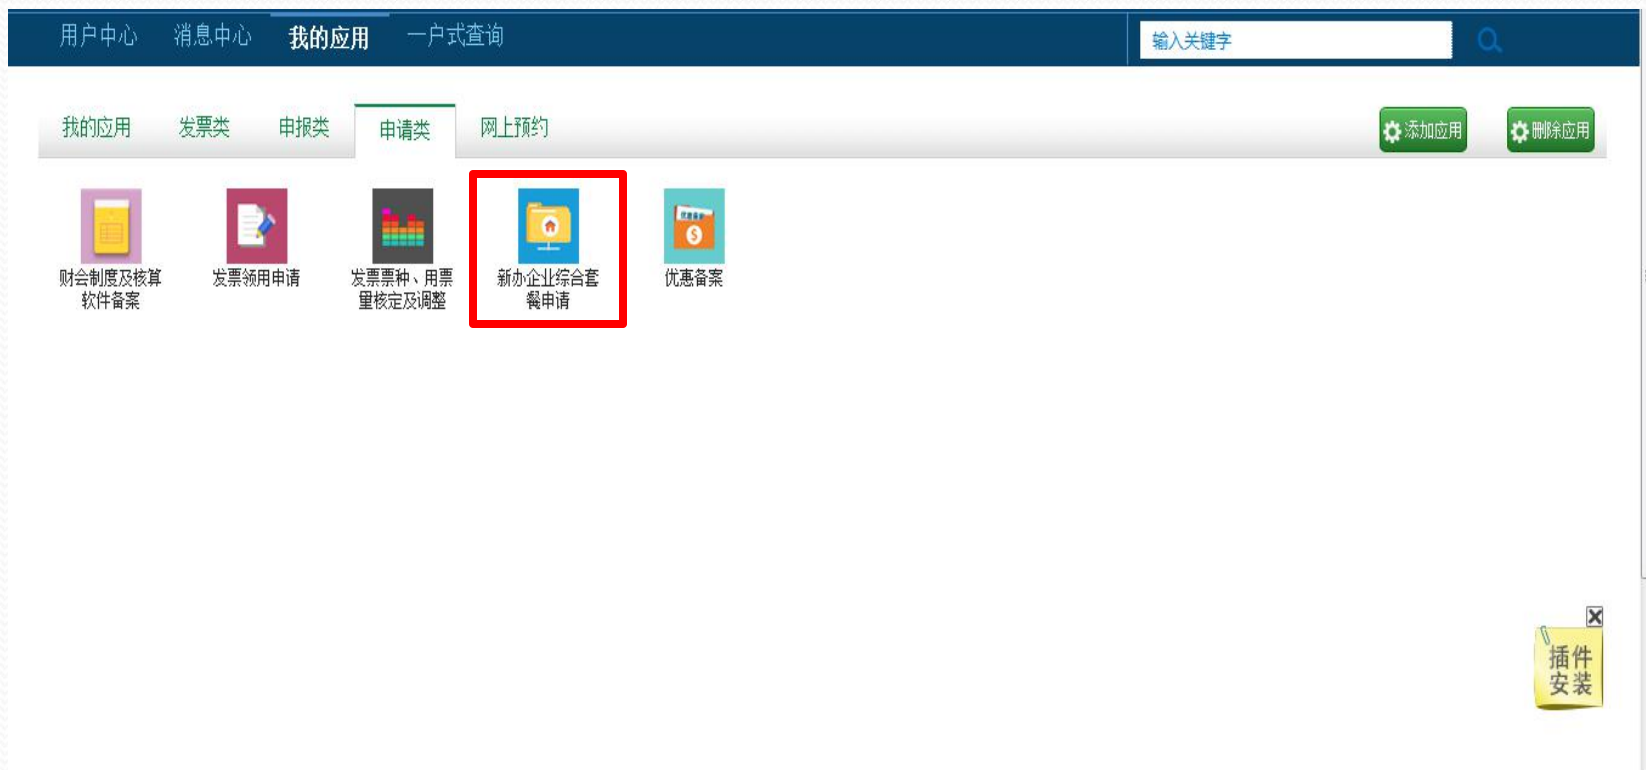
用户中心 消息中心 我的应用 一户式查询

输入关键字

我的应用 发票类 申报类 申请类 网上预约

添加应用 删除应用

财会制度及核算软件备案

发票领用申请

发票票种、用票量核定及调整

新办企业综合套餐申请

优惠备案

插件安装